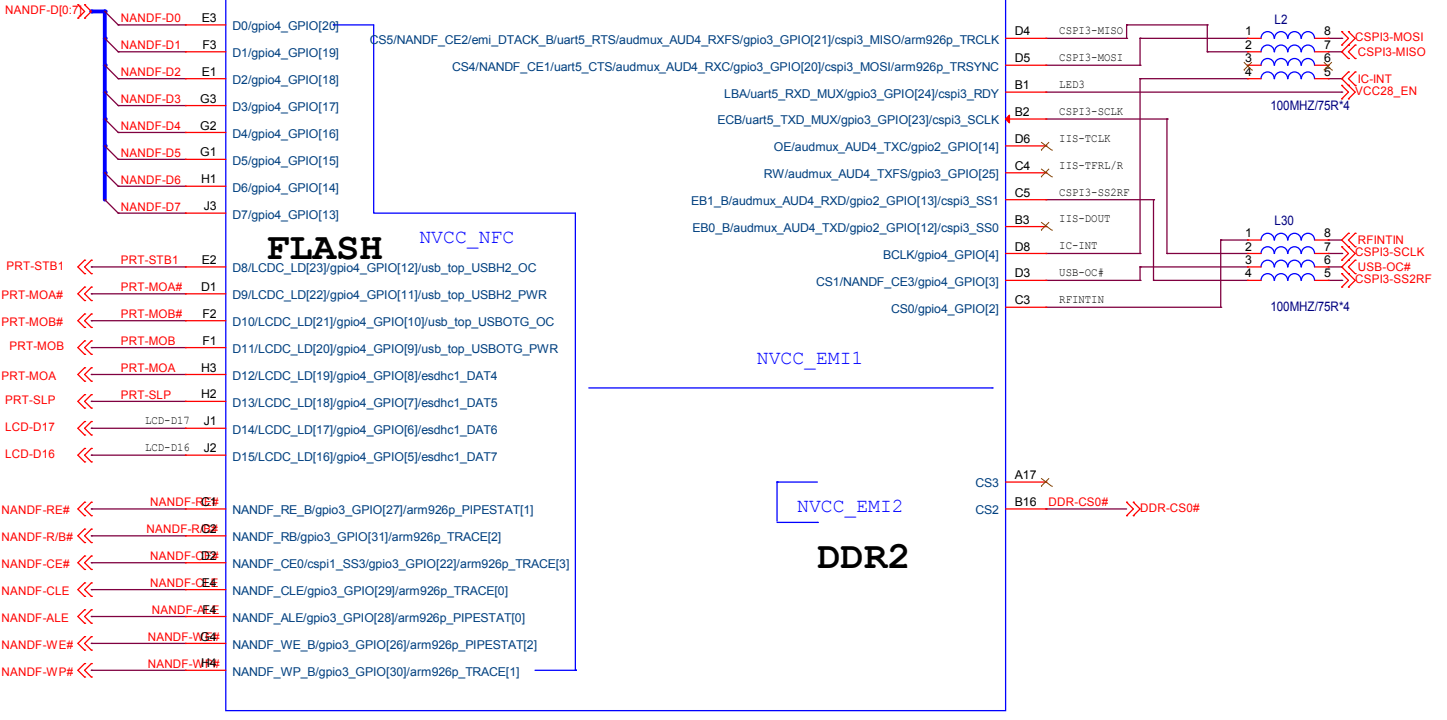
NANDF-D[0:7]
NANDF-D0 E3 D0/gpio4_GPIO[20]
NANDF-D1 F3 D1/gpio4_GPIO[19]
NANDF-D2 E1 D2/gpio4_GPIO[18]
NANDF-D3 G3 D3/gpio4_GPIO[17]
NANDF-D4 G2 D4/gpio4_GPIO[16]
NANDF-D5 G1 D5/gpio4_GPIO[15]
NANDF-D6 H1 D6/gpio4_GPIO[14]
NANDF-D7 J3 D7/gpio4_GPIO[13]

FLASH NVCC_NFC

PRT-STB1 PRT-STB1 E2 D8/LCDC_LD[23]/gpio4_GPIO[12]/usb_top_USBH2_OC
PRT-MOA# PRT-MOA# D1 D9/LCDC_LD[22]/gpio4_GPIO[11]/usb_top_USBH2_PWR
PRT-MOB# PRT-MOB# F2 D10/LCDC_LD[21]/gpio4_GPIO[10]/usb_top_USBOTG_OC
PRT-MOB PRT-MOB F1 D11/LCDC_LD[20]/gpio4_GPIO[9]/usb_top_USBOTG_PWR
PRT-MOA PRT-MOA H3 D12/LCDC_LD[19]/gpio4_GPIO[8]/esdhc1_DAT4
PRT-SLP PRT-SLP H2 D13/LCDC_LD[18]/gpio4_GPIO[7]/esdhc1_DAT5
LCD-D17 LCD-D17 J1 D14/LCDC_LD[17]/gpio4_GPIO[6]/esdhc1_DAT6
LCD-D16 LCD-D16 J2 D15/LCDC_LD[16]/gpio4_GPIO[5]/esdhc1_DAT7

NANDF-RE# NANDF-RE# C1 NANDF_RE_B/gpio3_GPIO[27]/arm926p_PIPESTAT[1]
NANDF-R/B# NANDF-R/B# C2 NANDF_RB/gpio3_GPIO[31]/arm926p_TRACE[2]
NANDF-CE# NANDF-CE# D2 NANDF_CE0/cspi1_SS3/gpio3_GPIO[22]/arm926p_TRACE[3]
NANDF-CLE NANDF-CLE E4 NANDF_CLE/gpio3_GPIO[29]/arm926p_TRACE[0]
NANDF-ALE NANDF-ALE F4 NANDF_ALE/gpio3_GPIO[28]/arm926p_PIPESTAT[0]
NANDF-WE# NANDF-WE# G4 NANDF_WE_B/gpio3_GPIO[26]/arm926p_PIPESTAT[2]
NANDF-WP# NANDF-WP# H4 NANDF_WP_B/gpio3_GPIO[30]/arm926p_TRACE[1]

CS5/NANDF_CE2/emi_DTACK_B/uart5_RTS/audmux_AUD4_RXFS/gpio3_GPIO[21]/cspi3_MISO/arm926p_TRCLK D4 CSPI3-MISO
CS4/NANDF_CE1/uart5_CTS/audmux_AUD4_RXC/gpio3_GPIO[20]/cspi3_MOSI/arm926p_TRSYNC D5 CSPI3-MOSI
LBA/uart5_RXD_MUX/gpio3_GPIO[24]/cspi3_RDY B1 LED3
ECB/uart5_TXD_MUX/gpio3_GPIO[23]/cspi3_SCLK B2 CSPI3-SCLK
OE/audmux_AUD4_TXC/gpio2_GPIO[14] D6 IIS-TCLK
RW/audmux_AUD4_TXFS/gpio3_GPIO[25] C4 IIS-TFRL/R
EB1_B/audmux_AUD4_RXD/gpio2_GPIO[13]/cspi3_SS1 C5 CSPI3-SS2RF
EB0_B/audmux_AUD4_TXD/gpio2_GPIO[12]/cspi3_SS0 B3 IIS-DOUT
BCLK/gpio4_GPIO[4] D8 IC-INT
CS1/NANDF_CE3/gpio4_GPIO[3] D3 USB-OC#
CS0/gpio4_GPIO[2] C3 RFINTIN

NVCC_EMI1

L2
1 8 CSPI3-MOSI
2 7 CSPI3-MISO
3 6
4 5 IC-INT
VCC28_EN
100MHZ/75R*4

L30
1 8 RFINTIN
2 7 CSPI3-SCLK
3 6 USB-OC#
4 5 CSPI3-SS2RF
100MHZ/75R*4

CS3 A17
CS2 B16 DDR-CS0# DDR-CS0#

NVCC_EMI2

DDR2